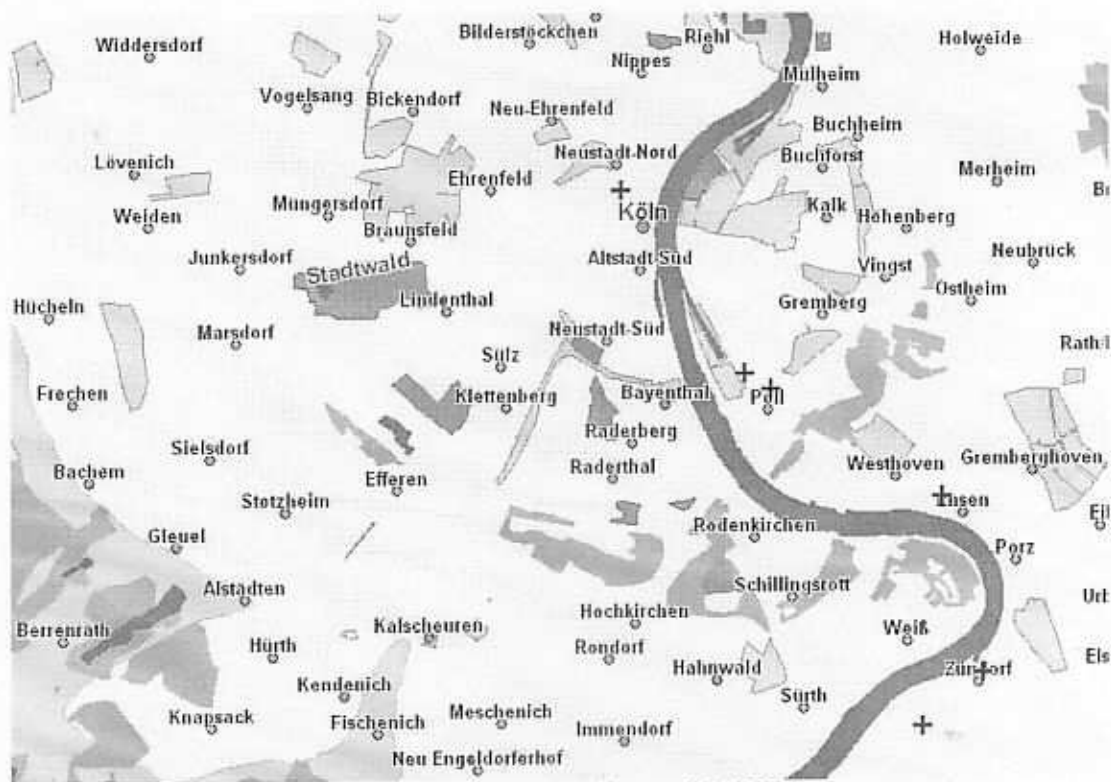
Widdersdorf
Bilderstöckchen
Riehl
Holweide
Nippes
Mülheim
Vogelsang
Bickendorf
Neu-Ehrenfeld
Buchheim
Lövenich
Neustadt-Nord
Buchforst
Merheim
Bı
Ehrenfeld
Köln
Weiden
Müngersdorf
Kalk
Höhenberg
Braunsfeld
Junkersdorf
Altstadt-Süd
Neubrück
Stadtwald
Vingst
Ostheim
Lindenthal
Gremberg
Hücheln
Marsdorf
Neustadt-Süd
Rath-I
Sülz
Frechen
Klettenberg
Bayenthal
Poll
Raderberg
Sielsdorf
Westhoven
Gremberghoven
Bachem
Raderthal
Efferen
Ensen
Stotzheim
Eil
Rodenkirchen
Gleuel
Porz
Alstädten
Schillingsrott
Hochkirchen
Url
Berrenrath
Kalscheuren
Weiß
Hürth
Rondorf
Els
Hahnwald
Zündorf
Kendenich
Sürth
Knapsack
Fischenich
Meschenich
Immendorf
Neu Engeldorferhof